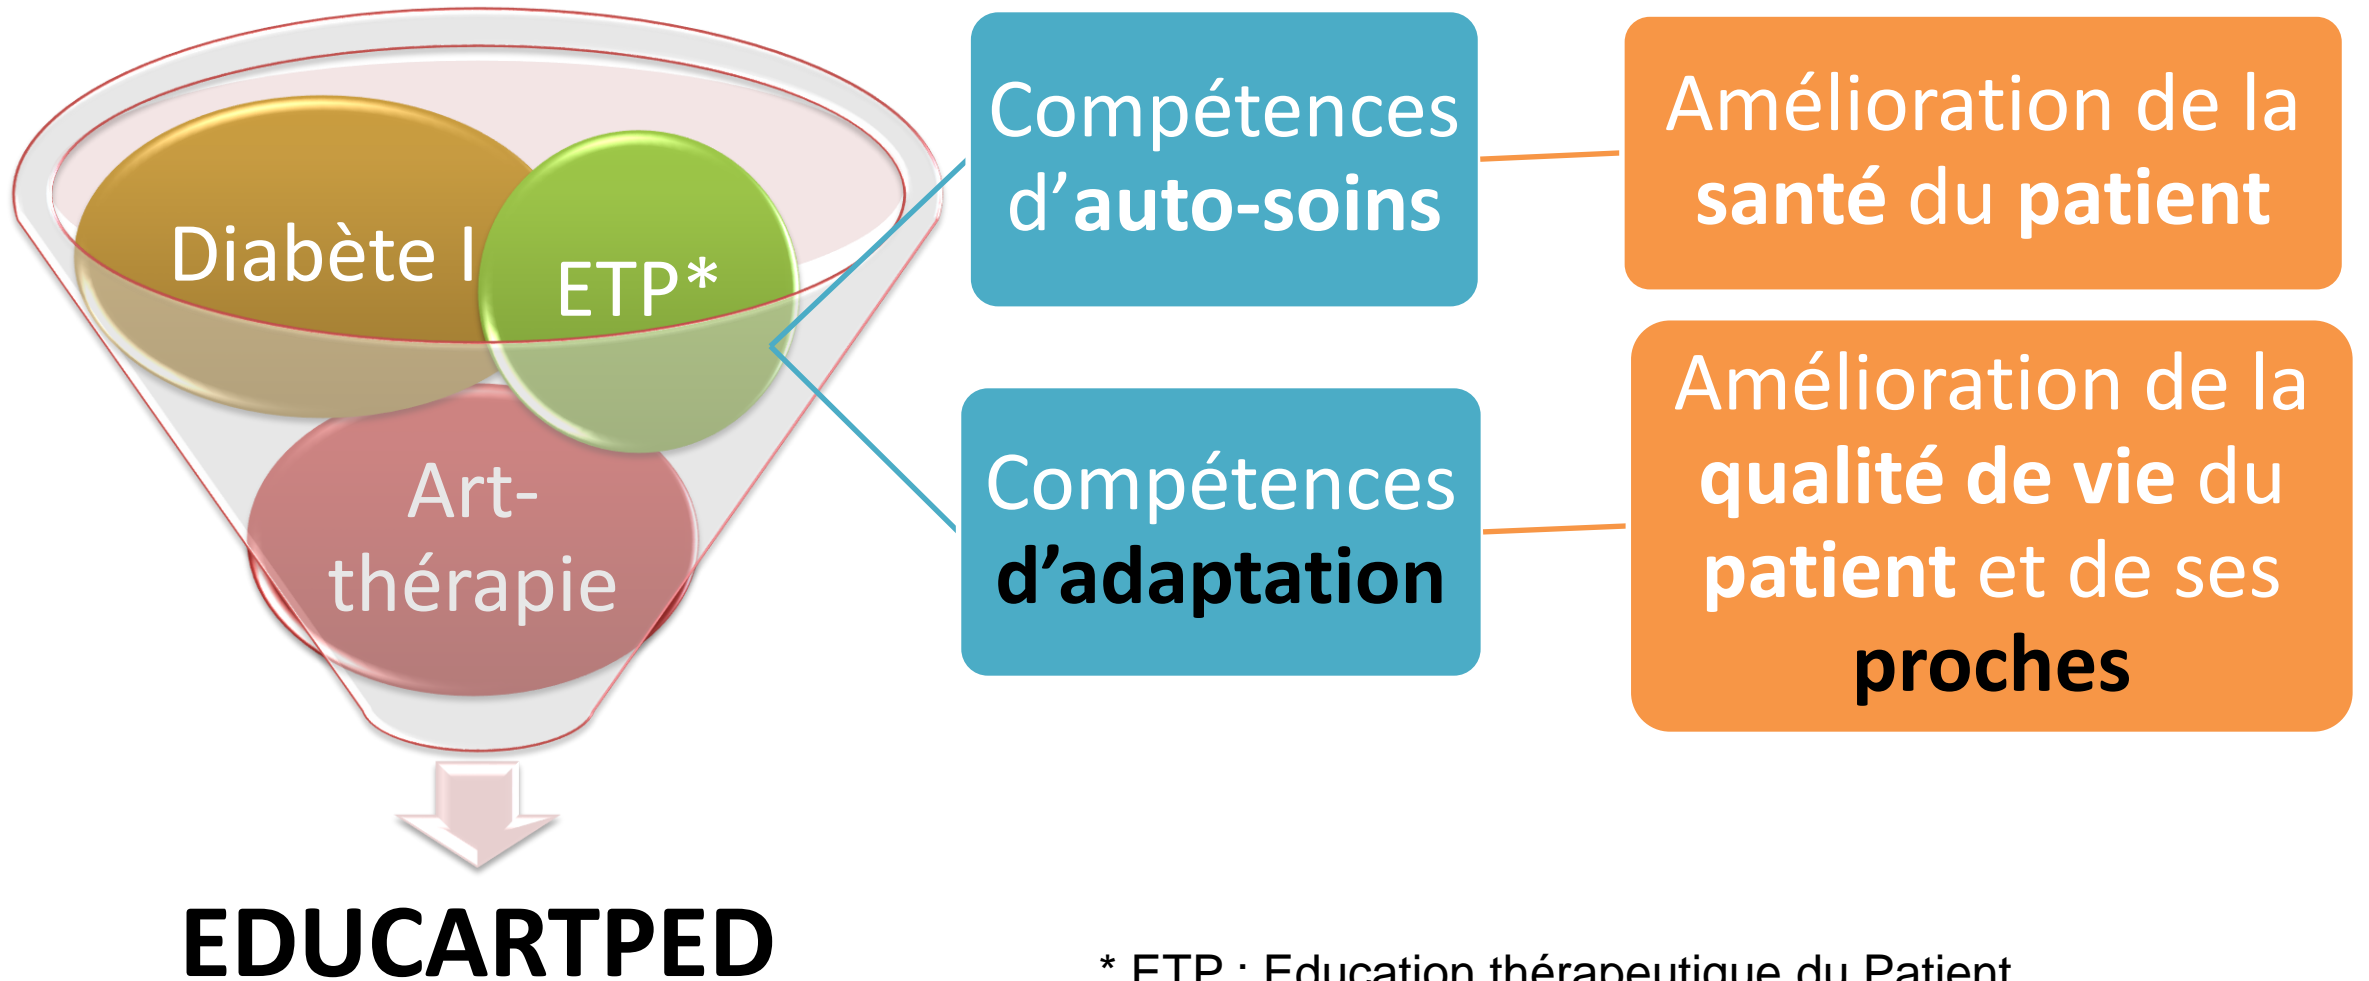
Diabète I

ETP*

Art-thérapie

EDUCARTPED

Compétences d'auto-soins

Compétences d'adaptation

Amélioration de la santé du patient

Amélioration de la qualité de vie du patient et de ses proches

* ETP : Education thérapeutique du Patient